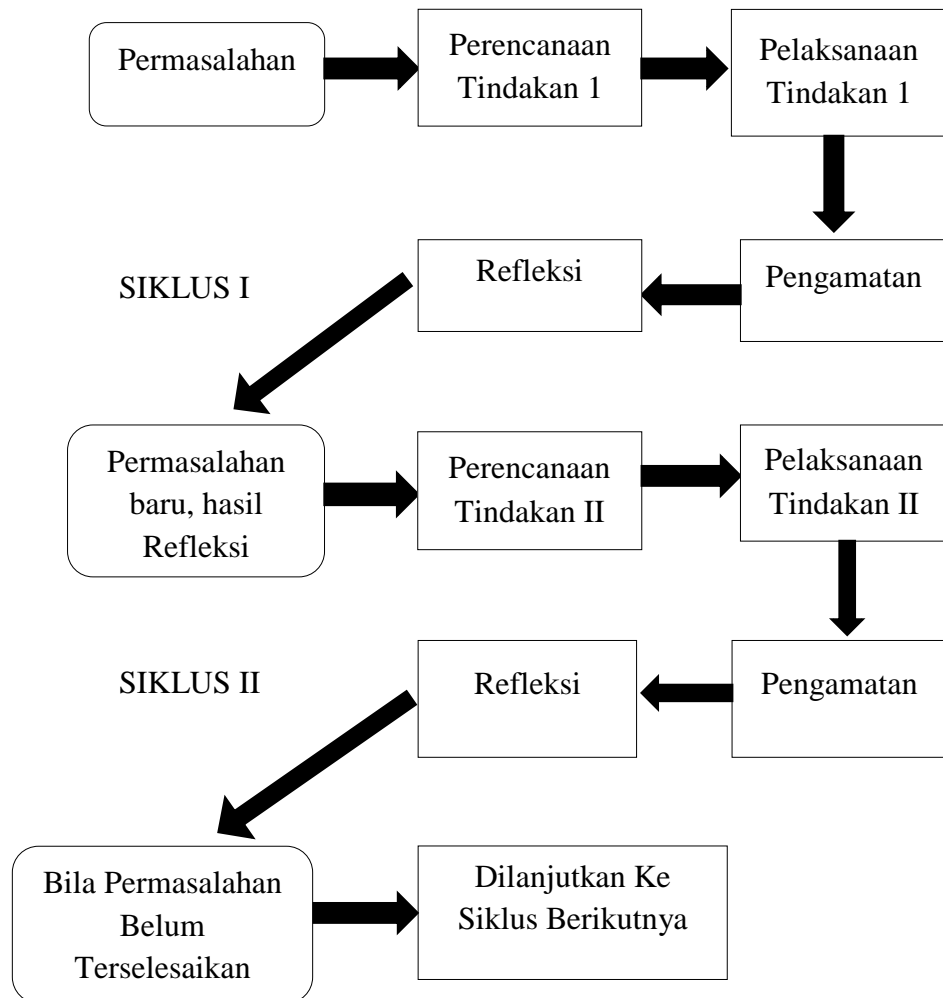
Permasalahan

Perencanaan Tindakan 1

Pelaksanaan Tindakan 1

SIKLUS I

Refleksi

Pengamatan

Permasalahan baru, hasil Refleksi

Perencanaan Tindakan II

Pelaksanaan Tindakan II

SIKLUS II

Refleksi

Pengamatan

Bila Permasalahan Belum Terselesaikan

Dilanjutkan Ke Siklus Berikutnya